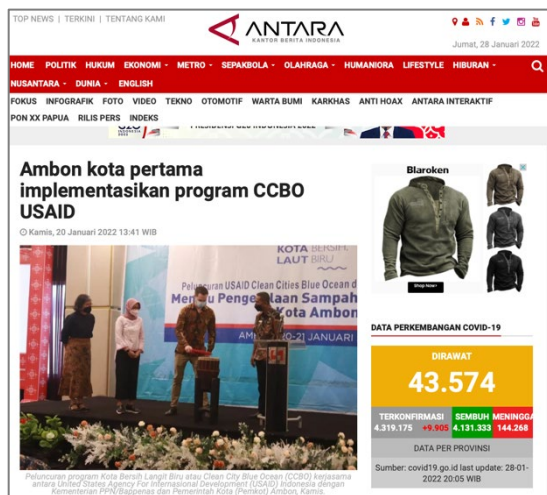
TOP NEWS | TERKINI | TENTANG KAMI

ANTARA
KANTOR BERITA INDONESIA

Jumat, 28 Januari 2022

HOME POLITIK HUKUM EKONOMI METRO SEPAKBOLA OLAHRAGA HUMANIORA LIFESTYLE HIBURAN NUSANTARA DUNIA ENGLISH

FOKUS INFOGRAFIK FOTO VIDEO TEKNO OTOMOTIF WARTA BUMI KARKHAS ANTI HOAX ANTARA INTERAKTIF PON XX PAPUA RILIS PERS INDEKS

Ambon kota pertama implementasikan program CCBO USAID

Kamis, 20 Januari 2022 13:41 WIB

KOTA BERSIH LAUT BIRU
Peluncuran USAID Clean Cities Blue Ocean di
Menuju Pengelolaan Sampah
Kota Ambon
AMBON 20-21 JANUARI

Peluncuran program Kota Bersih Langit Biru atau Clean City Blue Ocean (CCBO) kerjasama antara United States Agency For International Development (USAID) Indonesia dengan Kementerian PPN/Bappenas dan Pemerintah Kota (Pemkot) Ambon, Kamis.

Blaroken
Shop Now

DATA PERKEMBANGAN COVID-19

DIRAWAT
43.574

| TERKONFIRMASI | SEMBUH | MENINGGAL |
|---|---|---|
| 4.319.175 +9.905 | 4.131.333 | 144.268 |

DATA PER PROVINSI

Sumber: covid19.go.id last update: 28-01-2022 20:05 WIB